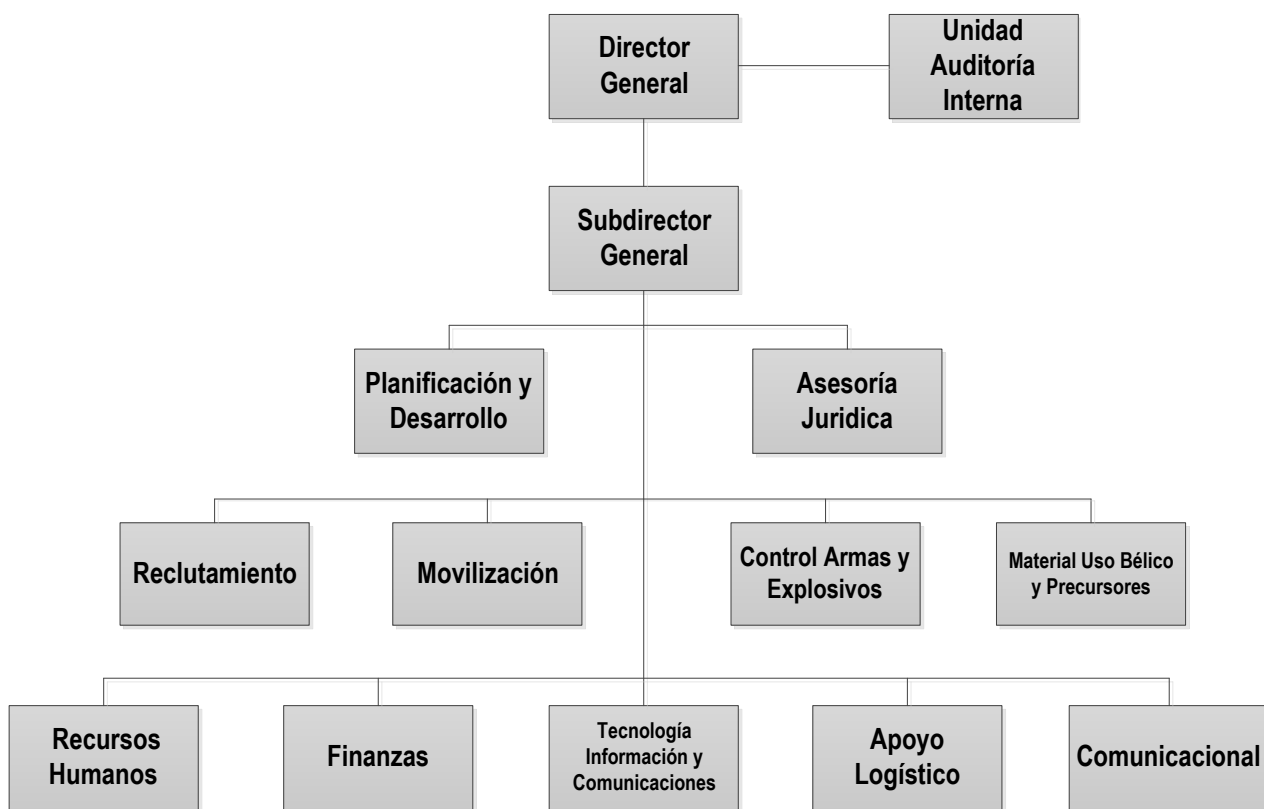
Director General

Unidad Auditoría Interna

Subdirector General

Planificación y Desarrollo

Asesoría Juridica

Reclutamiento

Movilización

Control Armas y Explosivos

Material Uso Bélico y Precursores

Recursos Humanos

Finanzas

Tecnología Información y Comunicaciones

Apoyo Logístico

Comunicacional